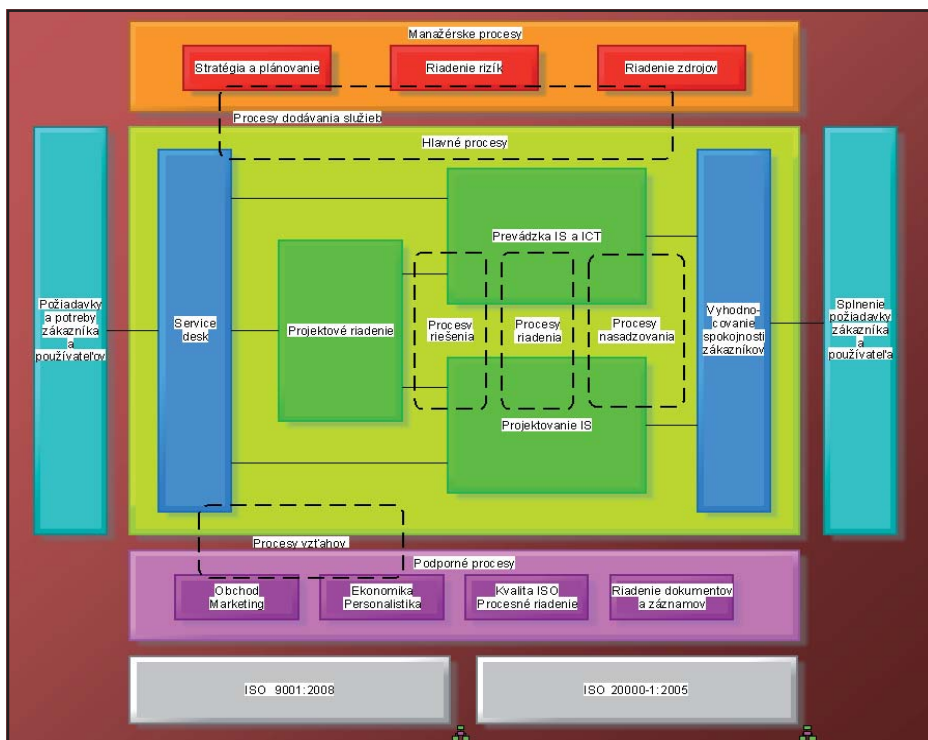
Manažérske procesy

Stratégia a plánovanie

Riadenie rizík

Riadenie zdrojov

Procesy dodávania služieb

Hlavné procesy

Požiadavky a potreby zákazníka a používateľov

Service desk

Prevádzka IS a ICT

Projektové riadenie

Procesy riešenia

Procesy riadenia

Procesy nasadzovania

Projektovanie IS

Vyhodnocovanie spokojnosti zákazníkov

Splnenie požiadavky zákazníka a používateľa

Procesy vzťahov

Podporné procesy

Obchod Marketing

Ekonomika Personalistika

Kvalita ISO Procesné riadenie

Riadenie dokumentov a záznamov

ISO 9001:2008

ISO 20000-1:2005